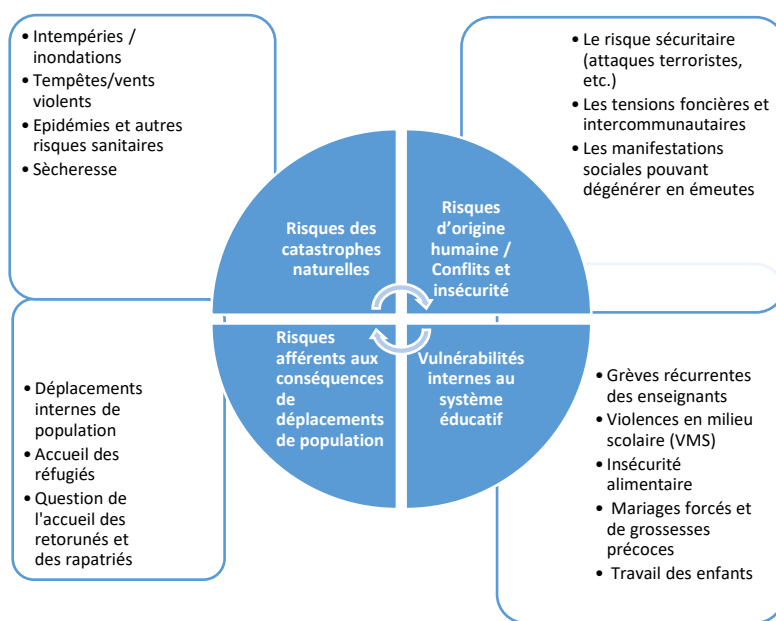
• Intempéries / inondations
• Tempêtes/vents violents
• Epidémies et autres risques sanitaires
• Sècheresse

• Le risque sécuritaire (attaques terroristes, etc.)
• Les tensions foncières et intercommunautaires
• Les manifestations sociales pouvant dégénérer en émeutes

Risques des catastrophes naturelles

Risques d'origine humaine / Conflits et insécurité

Risques afférents aux conséquences de déplacements de population

Vulnérabilités internes au système éducatif

• Déplacements internes de population
• Accueil des réfugiés
• Question de l'accueil des retorunés et des rapatriés

• Grèves récurrentes des enseignants
• Violences en milieu scolaire (VMS)
• Insécurité alimentaire
• Mariages forcés et de grossesses précoces
• Travail des enfants